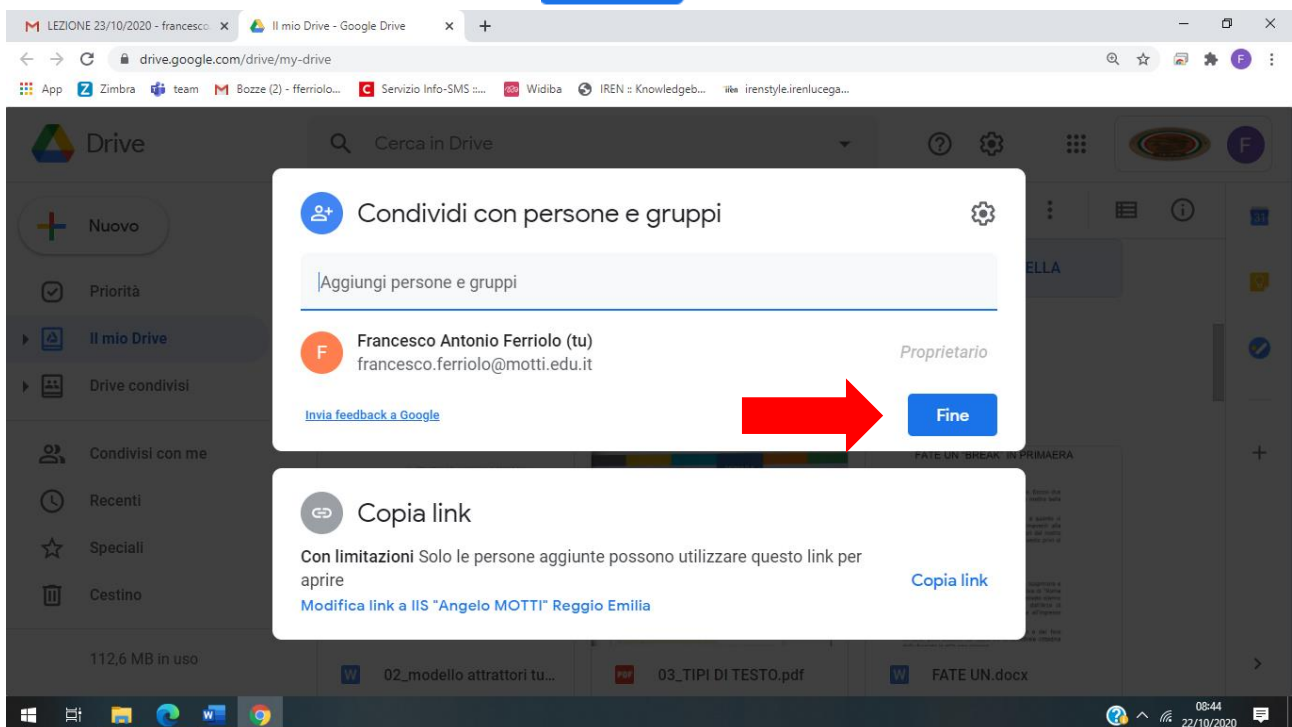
LEZIONE 23/10/2020 - francesco ×
Il mio Drive - Google Drive ×
+
drive.google.com/drive/my-drive
App Zimbra team Bozze (2) - fferriolo... Servizio Info-SMS :... Widiba IREN :: Knowledgeb... irenstyle.irenlucega...

Drive
Cerca in Drive
Nuovo
Priorità
Il mio Drive
Drive condivisi
Condivisi con me
Recenti
Speciali
Cestino
112,6 MB in uso

Condividi con persone e gruppi
Aggiungi persone e gruppi
Francesco Antonio Ferriolo (tu)
francesco.ferriolo@motti.edu.it
Proprietario
Invia feedback a Google
Fine

Copia link
Con limitazioni Solo le persone aggiunte possono utilizzare questo link per aprire
Modifica link a IIS "Angelo MOTTI" Reggio Emilia
Copia link

ELLA
FATE UN "BREAK" IN PRIMAERA
02_modello attrattori tu...
03_TIPI DI TESTO.pdf
FATE UN.docx

08:44
22/10/2020